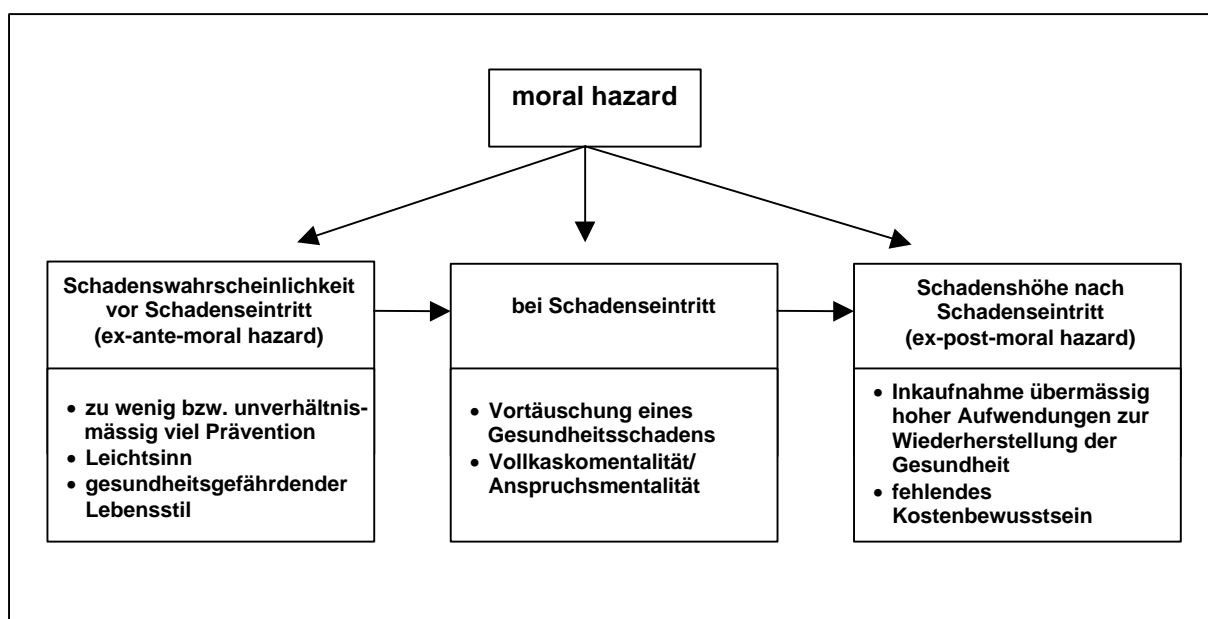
moral hazard

Schadenswahrscheinlichkeit vor Schadenseintritt (ex-ante-moral hazard)

- zu wenig bzw. unverhältnismässig viel Prävention
- Leichtsinn
- gesundheitsgefährdender Lebensstil

bei Schadenseintritt

- Vortäuschung eines Gesundheitsschadens
- Vollkaskomentalität/ Anspruchsmentalität

Schadenshöhe nach Schadenseintritt (ex-post-moral hazard)

- Inkaufnahme übermässig hoher Aufwendungen zur Wiederherstellung der Gesundheit
- fehlendes Kostenbewusstsein